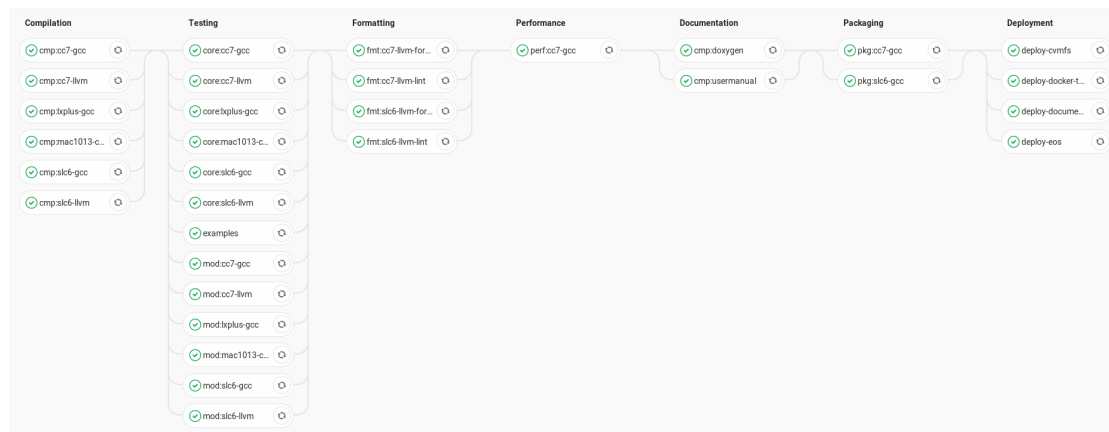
Compilation
cmp:cc7-gcc
cmp:cc7-llvm
cmp:lxplus-gcc
cmp:mac1013-c...
cmp:slc6-gcc
cmp:slc6-llvm

Testing
core:cc7-gcc
core:cc7-llvm
core:lxplus-gcc
core:mac1013-c...
core:slc6-gcc
core:slc6-llvm
examples
mod:cc7-gcc
mod:cc7-llvm
mod:lxplus-gcc
mod:mac1013-c...
mod:slc6-gcc
mod:slc6-llvm

Formatting
fmt:cc7-llvm-for...
fmt:cc7-llvm-lint
fmt:slc6-llvm-for...
fmt:slc6-llvm-lint

Performance
perf:cc7-gcc

Documentation
cmp:doxygen
cmp:usermanual

Packaging
pkg:cc7-gcc
pkg:slc6-gcc

Deployment
deploy-cvmfs
deploy-docker-t...
deploy-docume...
deploy-eos